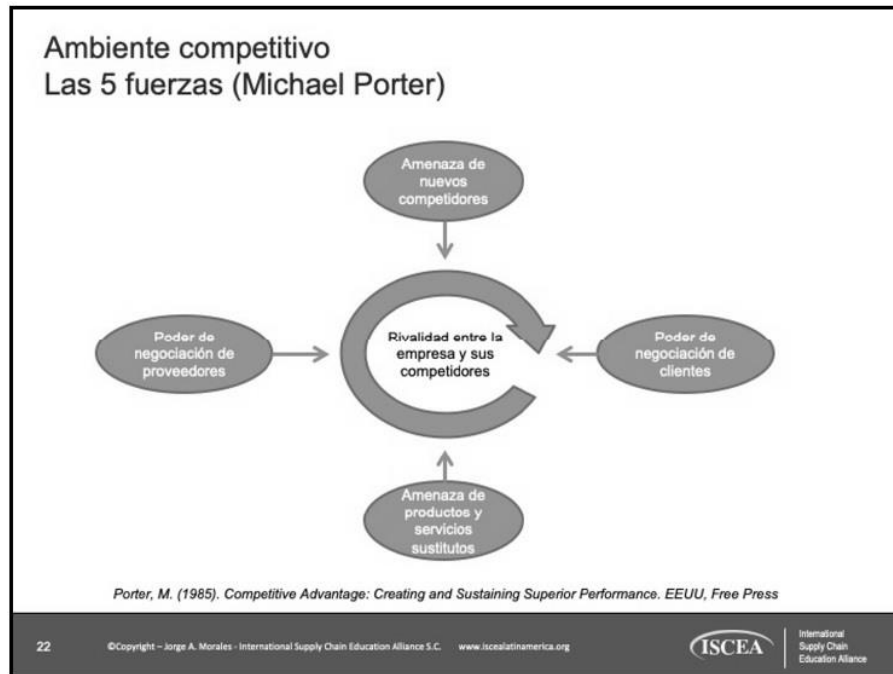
Ambiente competitivo
Las 5 fuerzas (Michael Porter)

Amenaza de nuevos competidores

Poder de negociación de proveedores

Rivalidad entre la empresa y sus competidores

Poder de negociación de clientes

Amenaza de productos y servicios sustitutos

Porter, M. (1985). Competitive Advantage: Creating and Sustaining Superior Performance. EEUU, Free Press

22 ©Copyright – Jorge A. Morales - International Supply Chain Education Alliance S.C. www.iscealatinamerica.org

ISCEA International Supply Chain Education Alliance